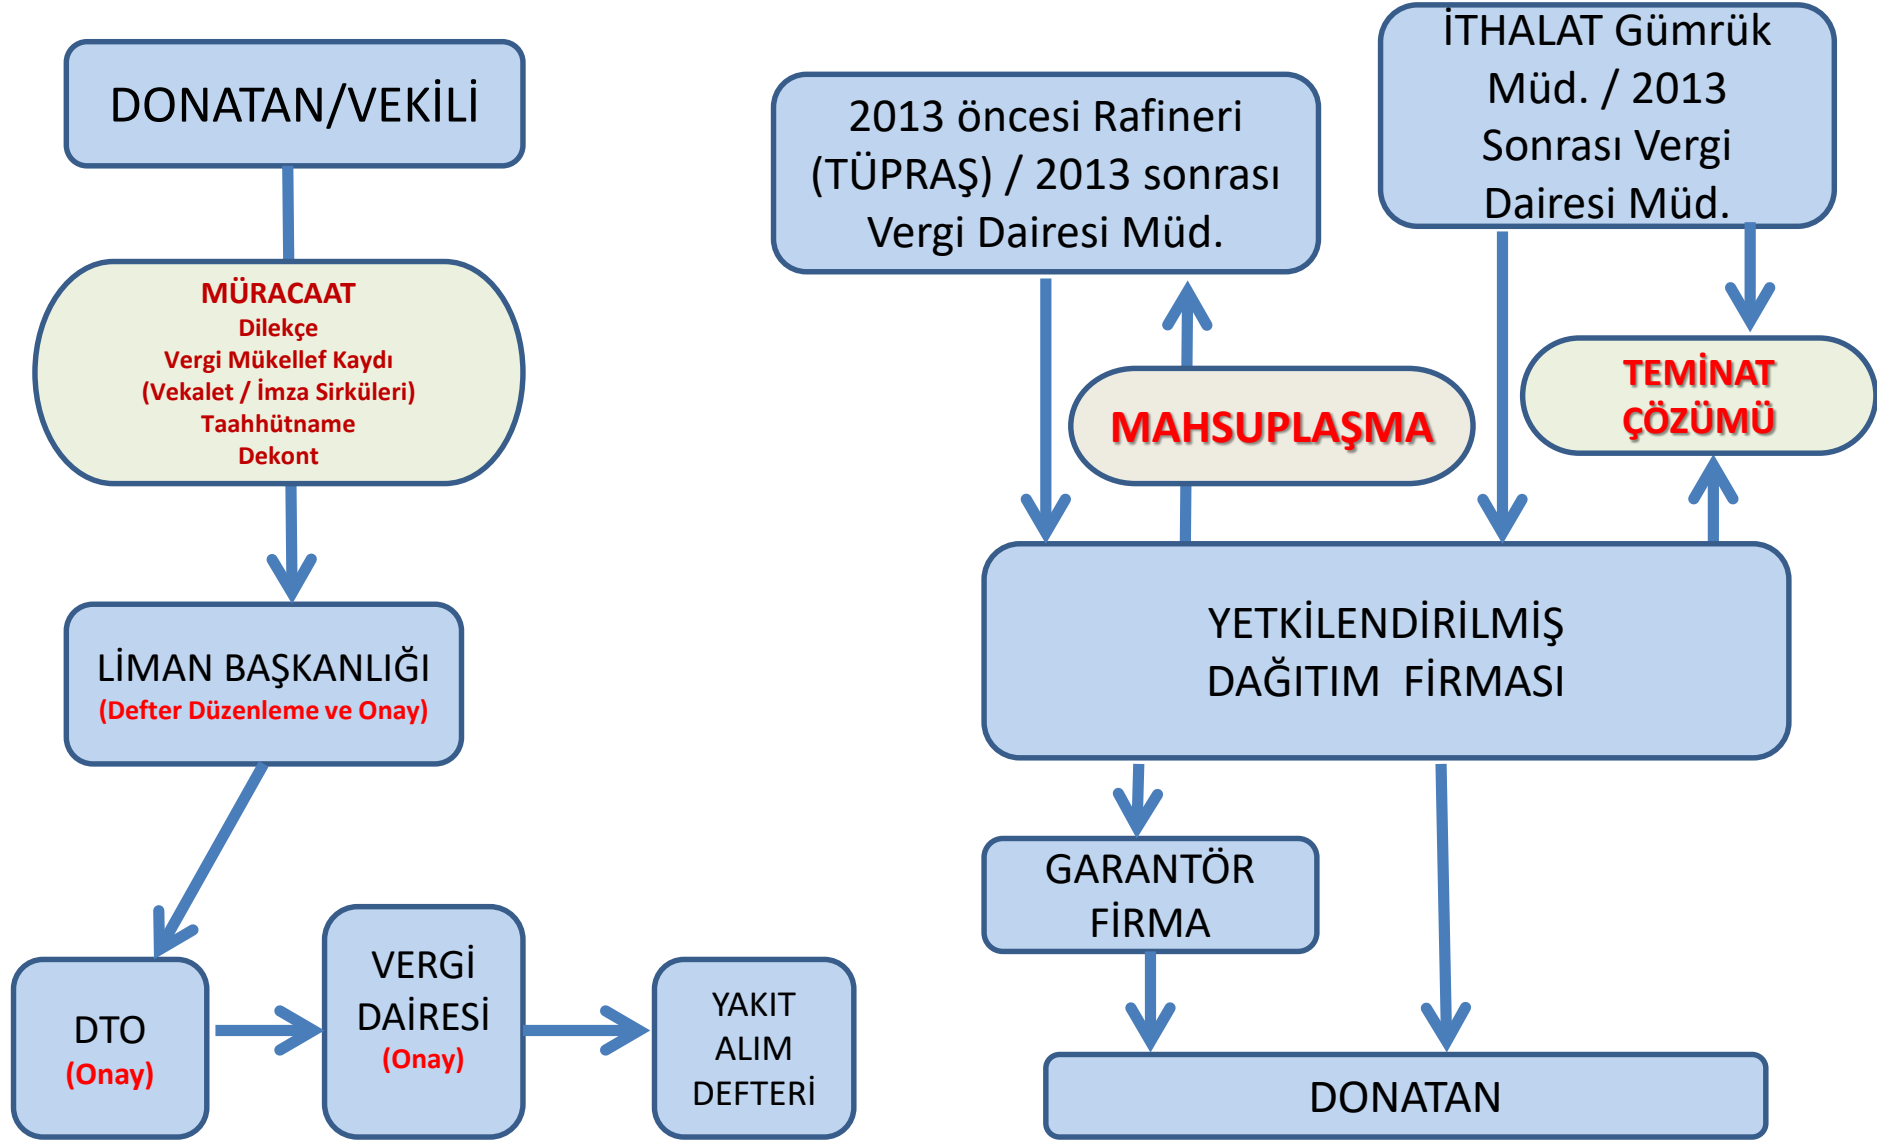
DONATAN/VEKİLİ

MÜRACAAT
Dilekçe
Vergi Mükellef Kaydı
(Vekalet / İmza Sirküleri)
Taahhütname
Dekont

LİMAN BAŞKANLIĞI
(Defter Düzenleme ve Onay)

DTO
(Onay)

VERGİ DAİRESİ
(Onay)

YAKIT ALIM DEFTERİ

2013 öncesi Rafineri (TÜPRAŞ) / 2013 sonrası Vergi Dairesi Müd.

İTHALAT Gümrük Müd. / 2013 Sonrası Vergi Dairesi Müd.

MAHSUPLAŞMA

TEMİNAT ÇÖZÜMÜ

YETKİLENDİRİLMİŞ DAĞITIM FİRMASI

GARANTÖR FİRMA

DONATAN